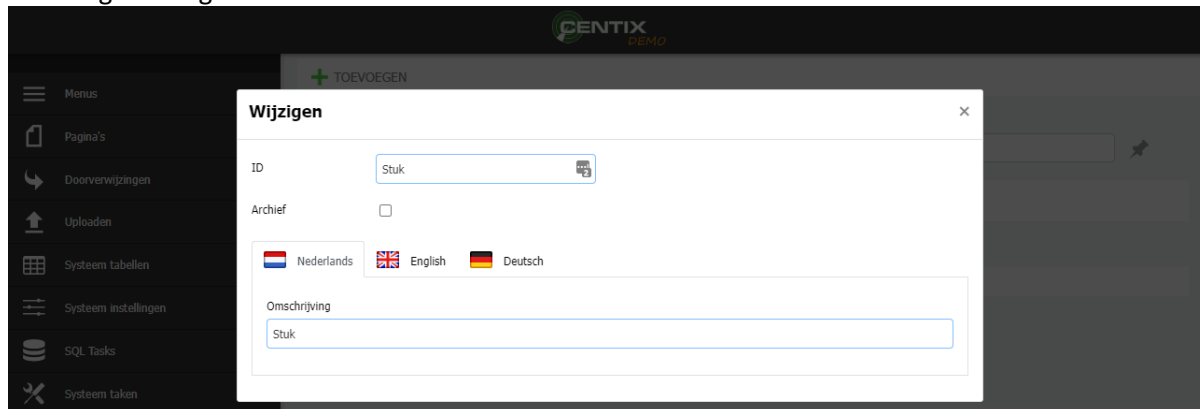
CENTIX
DEMO

Menus
Pagina's
Doorverwijzingen
Uploaden
Systeem tabellen
Systeem instellingen
SQL Tasks
Systeem taken

TOEVOEGEN

Wijzigen
×

ID
Stuk

Archief

Nederlands
English
Deutsch

Omschrijving
Stuk